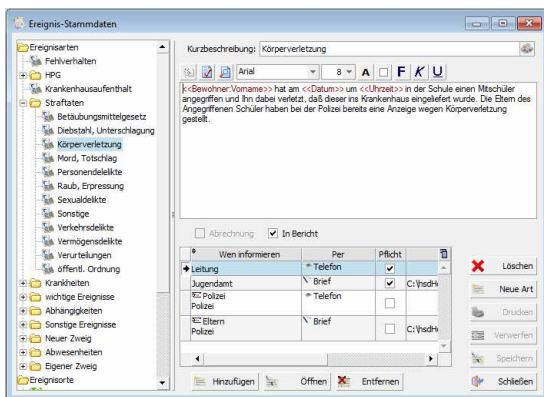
Ereignis-Stammdaten

Ereignisarten
Fehlverhalten
HPG
Krankenhausaufenthalt
Straftaten
Betäubungsmittelgesetz
Diebstahl, Unterschlagung
Körperverletzung
Mord, Totschlag
Personendelikte
Raub, Erpressung
Sexualdelikte
Sonstige
Verkehrsdelikte
Vermögensdelikte
Verurteilungen
öffentl. Ordnung
Krankheiten
wichtige Ereignisse
Abhängigkeiten
Sonstige Ereignisse
Neuer Zweig
Abwesenheiten
Eigener Zweig
Ereignisorte

Kurzbeschreibung: Körperverletzung

Arial 8 A F K U

<<Bewohner:Vorname>> hat am <<Datum>> um <<Uhrzeit>> in der Schule einen Mitschüler angegriffen und ihn dabei verletzt, daß dieser ins Krankenhaus eingeliefert wurde. Die Eltern des Angegriffenen Schüler haben bei der Polizei bereits eine Anzeige wegen Körperverletzung gestellt.

Abrechnung In Bericht

| Wen informieren | Per | Pflicht | |
|---|---|---|---|
| Leitung | Telefon | ✔ | |
| Jugendamt | Brief | ✔ | C:\nsdH |
| Polizei Polizei | Telefon | | |
| Eltern Polizei | Brief | | C:\nsdH |

Löschen
Neue Art
Drucken
Verwerfen
Speichern
Schließen

Hinzufügen Öffnen Entfernen